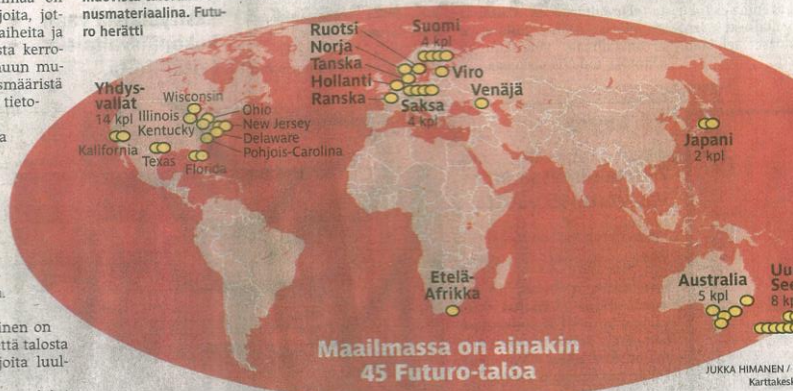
joita, jot- aiheita ja sta kerro- uun mu- smääristä tieto-

a

inen on ttä talosta joita luul-

nusmateriaalina. Futuro herätti

Yhdysvallat 14 kpl

Wisconsin
Illinois
Kentucky
Ohio
New Jersey
Delaware
Pohjois-Carolina
Kalifornia
Texas
Florida

Ruotsi
Norja
Tanska
Hollanti
Ranska
Suomi 4 kpl
Viro
Venäjä
Saksa 4 kpl

Japani 2 kpl

Etelä-Afrikka

Australia 5 kpl

Uu Se 8 k

Maailmassa on ainakin 45 Futuro-taloa

JUKKA HIMANEN / Karttakes